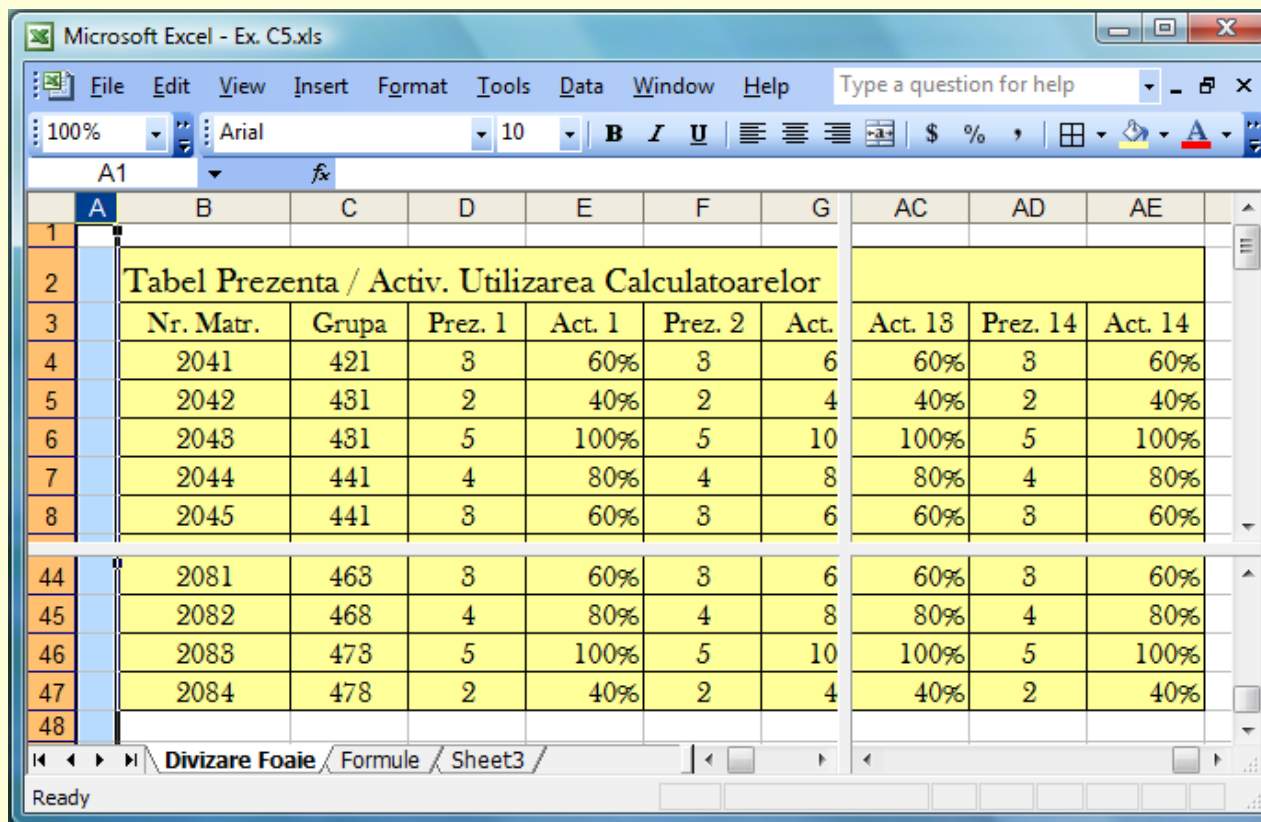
Microsoft Excel - Ex. C5.xls

File Edit View Insert Format Tools Data Window Help

Type a question for help

100% Arial 10 B I U $ % ,

A1 $f_x$

| | A | B | C | D | E | F | G | AC | AD | AE |
|---|---|---|---|---|---|---|---|---|---|---|
| 1 | | | | | | | | | | |
| 2 | | Tabel Prezenta / Activ. Utilizarea Calculatoarelor | | | | | | | | |
| 3 | | Nr. Matr. | Grupa | Prez. 1 | Act. 1 | Prez. 2 | Act. | Act. 13 | Prez. 14 | Act. 14 |
| 4 | | 2041 | 421 | 3 | 60% | 3 | 6 | 60% | 3 | 60% |
| 5 | | 2042 | 431 | 2 | 40% | 2 | 4 | 40% | 2 | 40% |
| 6 | | 2043 | 431 | 5 | 100% | 5 | 10 | 100% | 5 | 100% |
| 7 | | 2044 | 441 | 4 | 80% | 4 | 8 | 80% | 4 | 80% |
| 8 | | 2045 | 441 | 3 | 60% | 3 | 6 | 60% | 3 | 60% |
| 44 | | 2081 | 463 | 3 | 60% | 3 | 6 | 60% | 3 | 60% |
| 45 | | 2082 | 468 | 4 | 80% | 4 | 8 | 80% | 4 | 80% |
| 46 | | 2083 | 473 | 5 | 100% | 5 | 10 | 100% | 5 | 100% |
| 47 | | 2084 | 478 | 2 | 40% | 2 | 4 | 40% | 2 | 40% |
| 48 | | | | | | | | | | |

Divizare Foaie Formule Sheet3

Ready